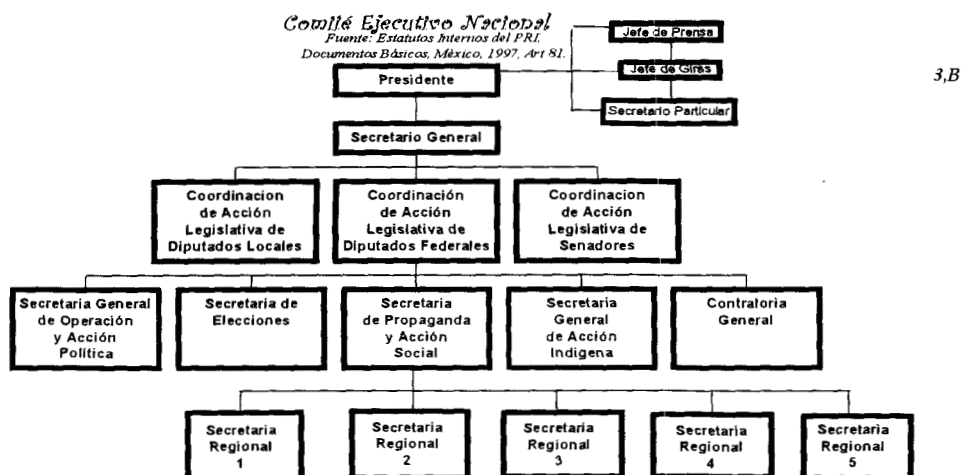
Comité Ejecutivo Nacional
Fuente: Estatutos Internos del PRI. Documentos Básicos, México, 1997, Art 81.

Jefe de Prensa

Jefe de Giras

Secretario Particular

3,B

Presidente

Secretario General

Coordinacion de Acción Legislativa de Diputados Locales

Coordinación de Acción Legislativa de Diputados Federales

Coordinacion de Acción Legislativa de Senadores

Secretaria General de Operación y Acción Política

Secretaria de Elecciones

Secretaria de Propaganda y Acción Social

Secretaria General de Acción Indigena

Contraloria General

Secretaria Regional 1

Secretaria Regional 2

Secretaria Regional 3

Secretaria Regional 4

Secretaria Regional 5